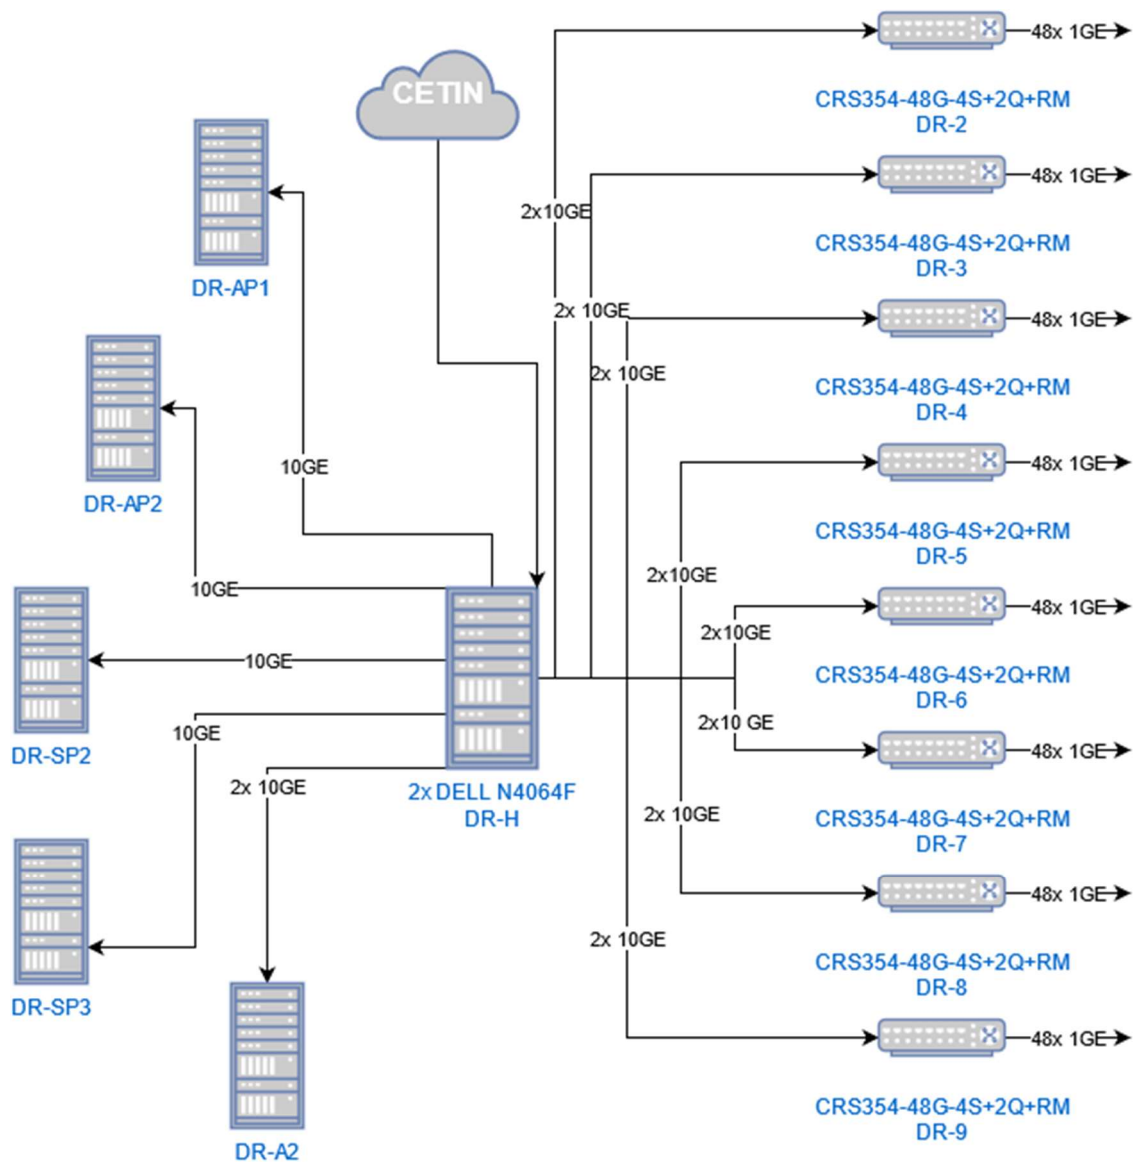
CETIN

48x 1GE
CRS354-48G-4S+2Q+RM
DR-2

48x 1GE
CRS354-48G-4S+2Q+RM
DR-3

48x 1GE
CRS354-48G-4S+2Q+RM
DR-4

48x 1GE
CRS354-48G-4S+2Q+RM
DR-5

48x 1GE
CRS354-48G-4S+2Q+RM
DR-6

48x 1GE
CRS354-48G-4S+2Q+RM
DR-7

48x 1GE
CRS354-48G-4S+2Q+RM
DR-8

48x 1GE
CRS354-48G-4S+2Q+RM
DR-9

DR-AP1
DR-AP2
DR-SP2
DR-SP3
DR-A2

2x10GE
2x 10GE
2x 10GE
10GE
10GE
10GE
10GE
2x 10GE
2x10GE
2x10GE
2x10 GE
2x 10GE
2x 10GE

2x DELL N4064F
DR-H